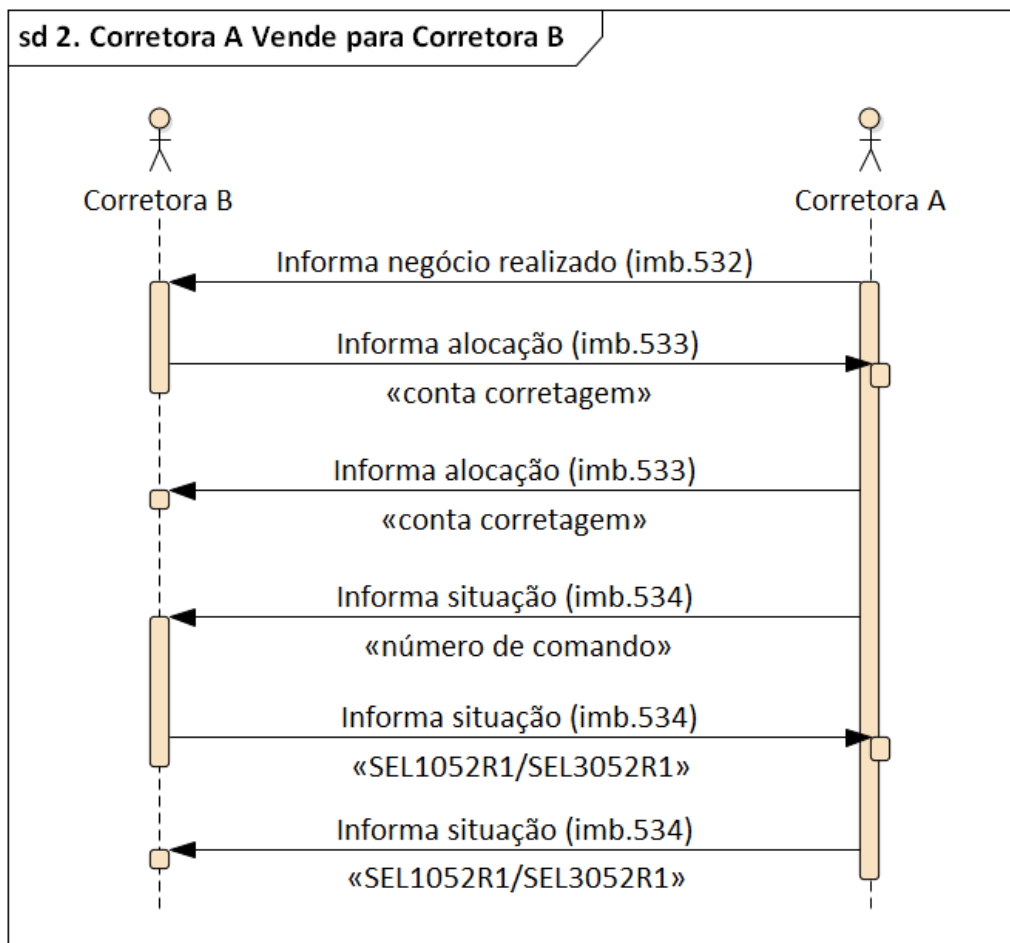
sd 2. Corretora A Vende para Corretora B

Corretora B

Corretora A

Informa negócio realizado (imb.532)

Informa alocação (imb.533)

«conta corretagem»

Informa alocação (imb.533)

«conta corretagem»

Informa situação (imb.534)

«número de comando»

Informa situação (imb.534)

«SEL1052R1/SEL3052R1»

Informa situação (imb.534)

«SEL1052R1/SEL3052R1»